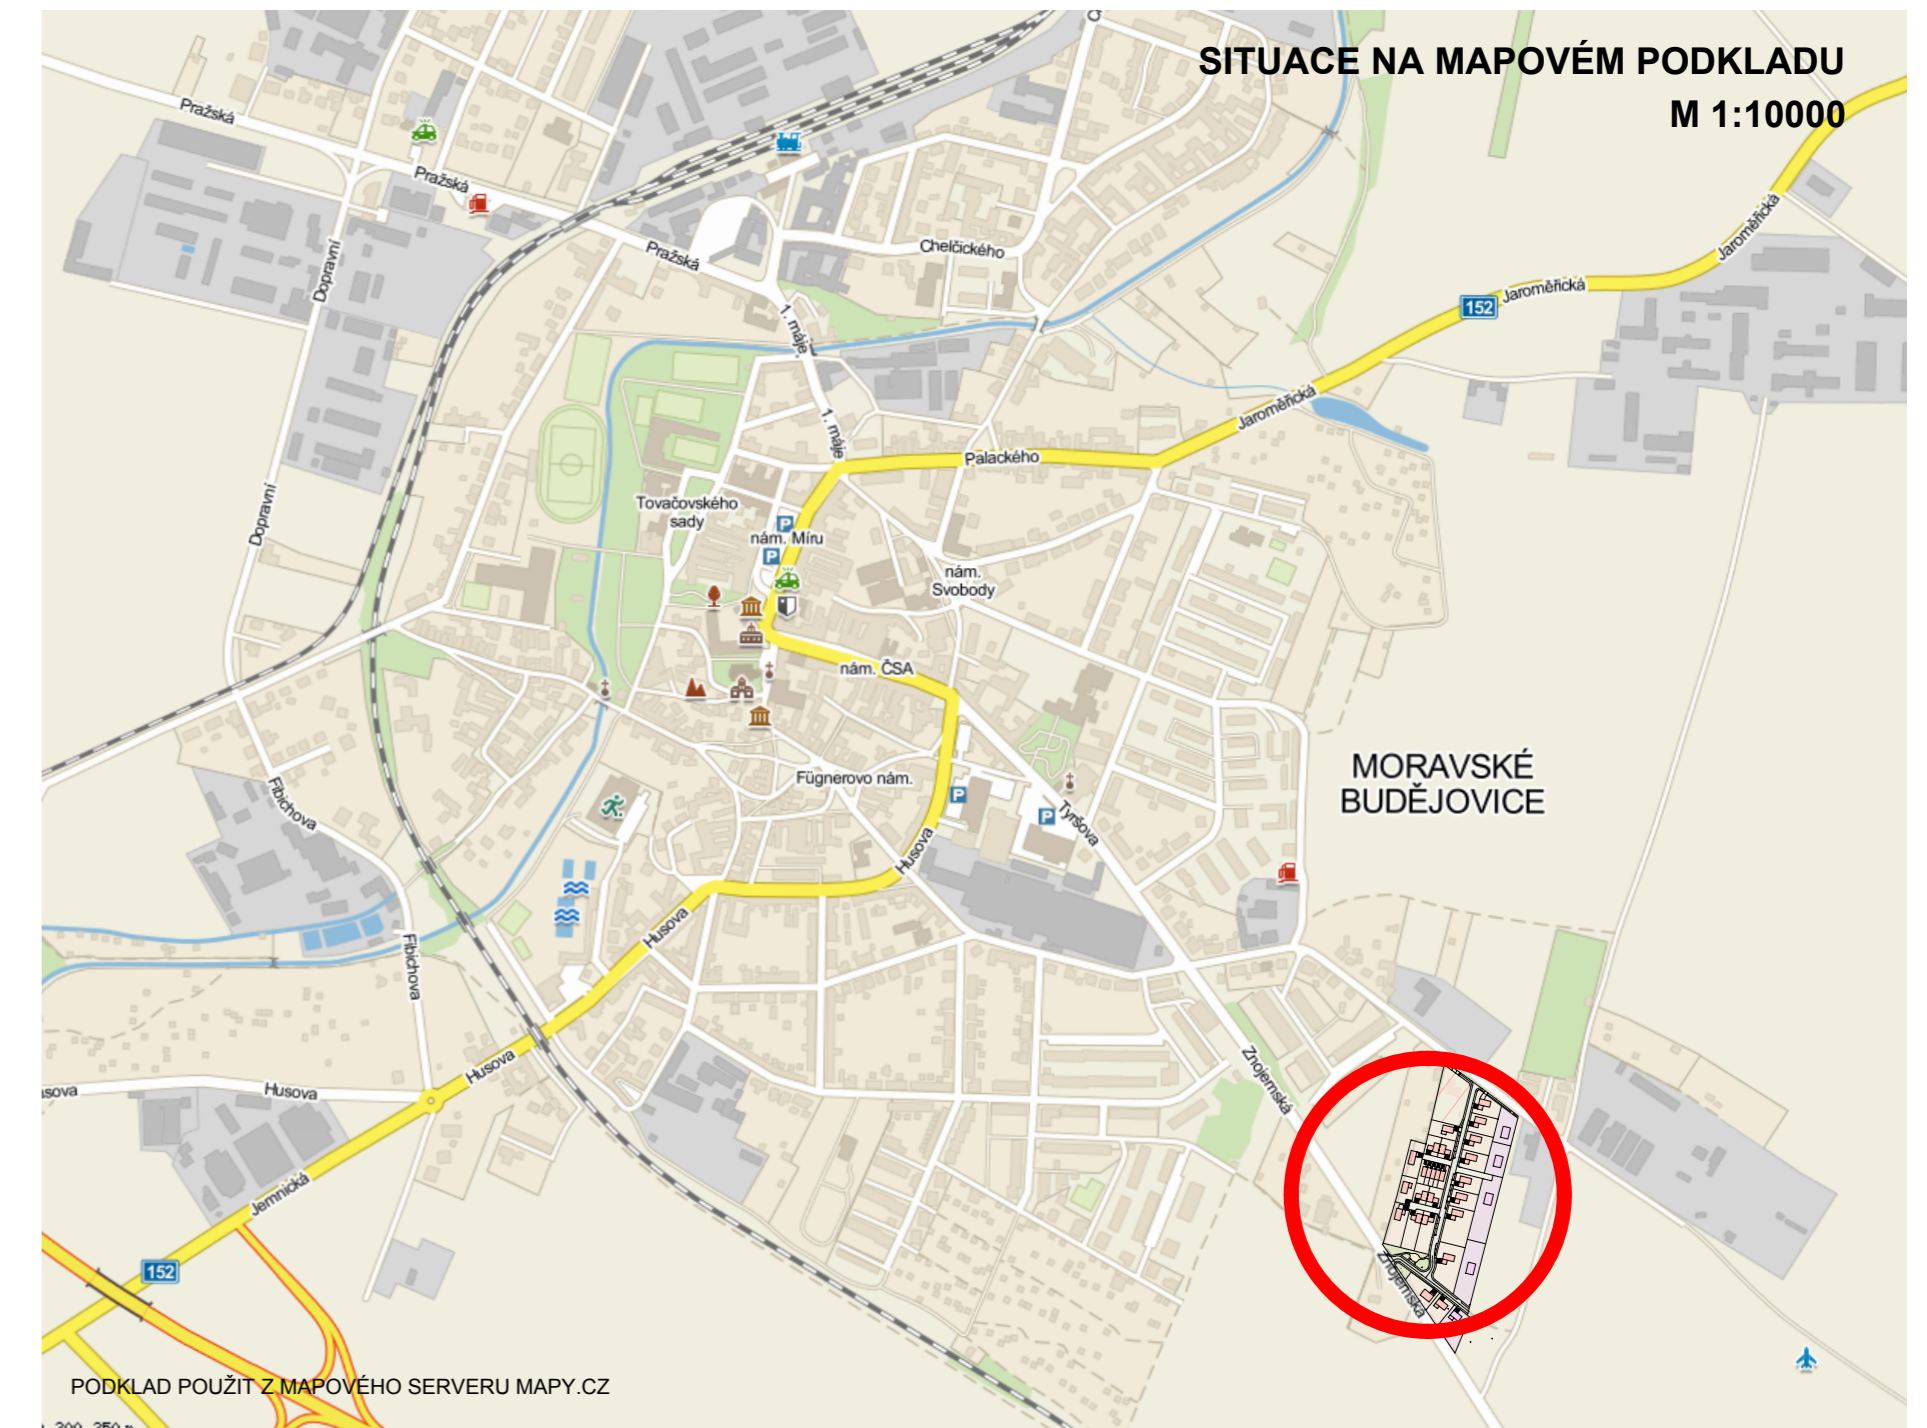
SITUACE NA MAPOVÉM PODKLADU
M 1:10000

Pražská
Pražská
Pražská
Dopravní
Dopravní
Chelčického
1. máje
1. máje
Jaroměřická
152
Jaroměřická
Jaroměřická
Palackého
Tovačovského sady
nám. Míru
nám. Svobody
nám. ČSA
Fügnerovo nám.
Tyršova
Husova
Husova
Husova
Husova
Fibichova
Fibichova
MORAVSKÉ BUDĚJOVICE
Znojemská
Znojemská
Jemnická
152
PODKLAD POUŽIT Z MAPOVÉHO SERVERU MAPY.CZ